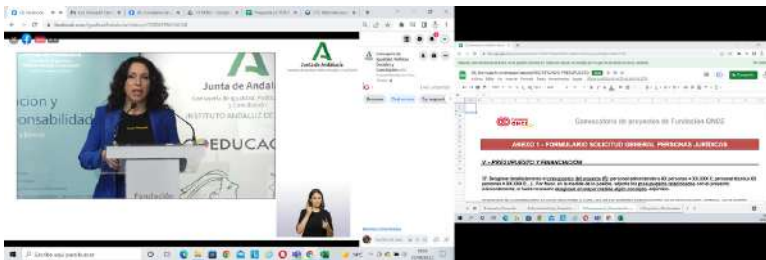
Junta de Andalucía

Junta de Andal

Consejería de Igualdad, Políticas Sociales y Conciliación

INSTITUTO ANDALUZ DE

ción y

onsabilidad

EDUCAC

Fundación

Convocatoria de proyectos de Fundación ONCE

ANEXO 1 - FORMULARIO SOLICITUD GENERAL PERSONAS JURÍDICAS

V - PRESUPUESTO Y FINANCIACIÓN

Escribe aquí para buscar